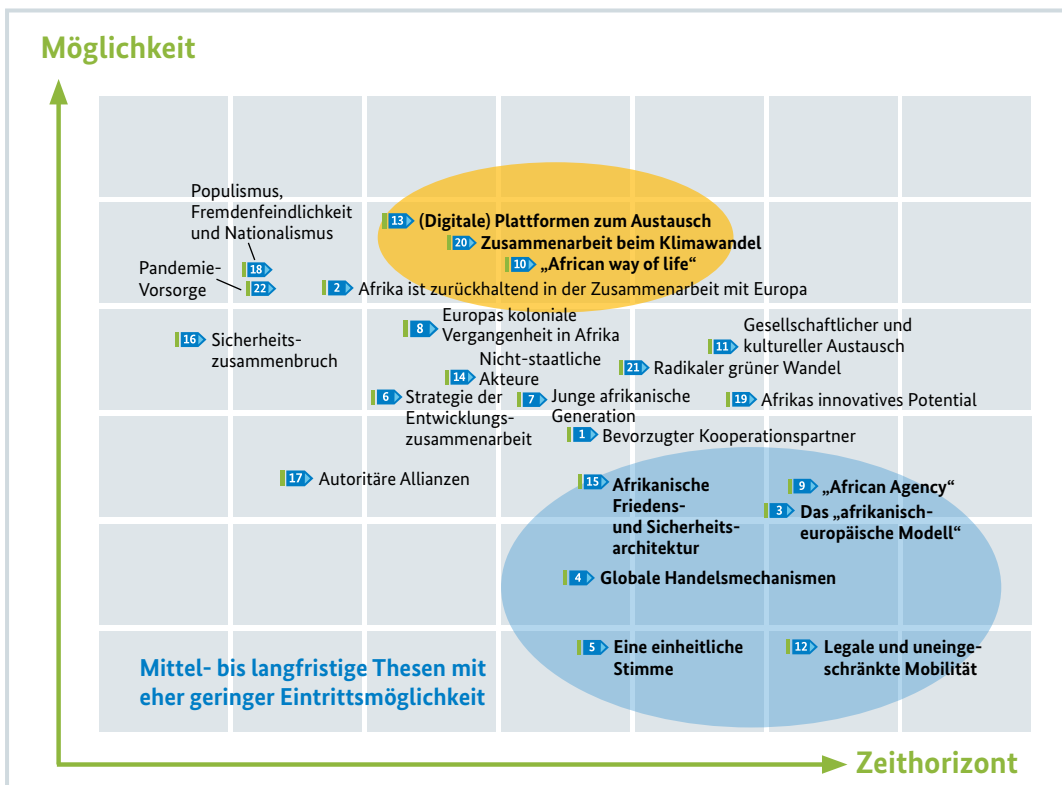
Möglichkeit

Populismus, Fremdenfeindlichkeit und Nationalismus

13 (Digitale) Plattformen zum Austausch

20 Zusammenarbeit beim Klimawandel

10 „African way of life"

Pandemie-Vorsorge

18

22

2 Afrika ist zurückhaltend in der Zusammenarbeit mit Europa

8 Europas koloniale Vergangenheit in Afrika

16 Sicherheitszusammenbruch

Gesellschaftlicher und 11 kultureller Austausch

Nicht-staatliche 14 Akteure

21 Radikaler grüner Wandel

6 Strategie der Entwicklungszusammenarbeit

7 Junge afrikanische Generation

19 Afrikas innovatives Potential

1 Bevorzugter Kooperationspartner

17 Autoritäre Allianzen

15 Afrikanische Friedens- und Sicherheitsarchitektur

9 „African Agency"

3 Das „afrikanisch-europäische Modell"

4 Globale Handelsmechanismen

5 Eine einheitliche Stimme

12 Legale und uneingeschränkte Mobilität

Mittel- bis langfristige Thesen mit eher geringer Eintrittsmöglichkeit

Zeithorizont